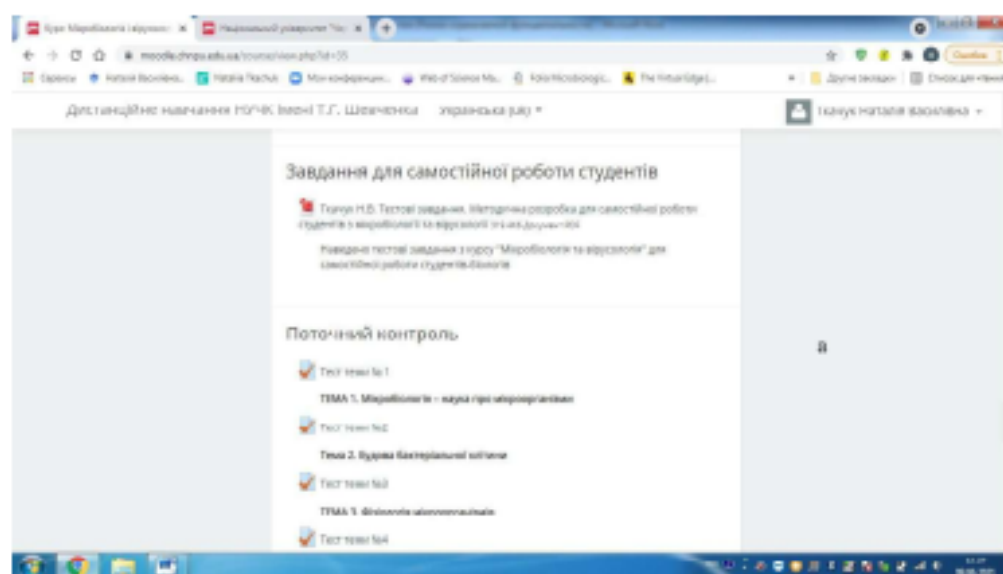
Курс Мікробіологія і вірусологія ×
Національний університет "Чо ×

moodle.chnpu.edu.ua/course/view.php?id=35

Сервіси | Наталія Василівна | Natalia Tkachuk | Мої конференції | Web of Science | FoliaMicrobiologic | The Virtual Edge

Дистанційне навчання НУЧК імені Т.Г. Шевченка   Українська (uk) ▾

Ткачук Наталія Василівна ▾

Завдання для самостійної роботи студентів

Ткачук Н.В. Тестові завдання. Методична розробка для самостійної роботи студентів з мікробіології та вірусології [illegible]

Наведено тестові завдання з курсу "Мікробіологія та вірусологія" для самостійної роботи студентів-біологів

Поточний контроль

Тест теми №1

ТЕМА 1. Мікробіологія – наука про мікроорганізми

Тест теми №2

Тема 2. Будова бактеріальної клітини

Тест теми №3

ТЕМА 3. Фізіологія мікроорганізмів

Тест теми №4

a